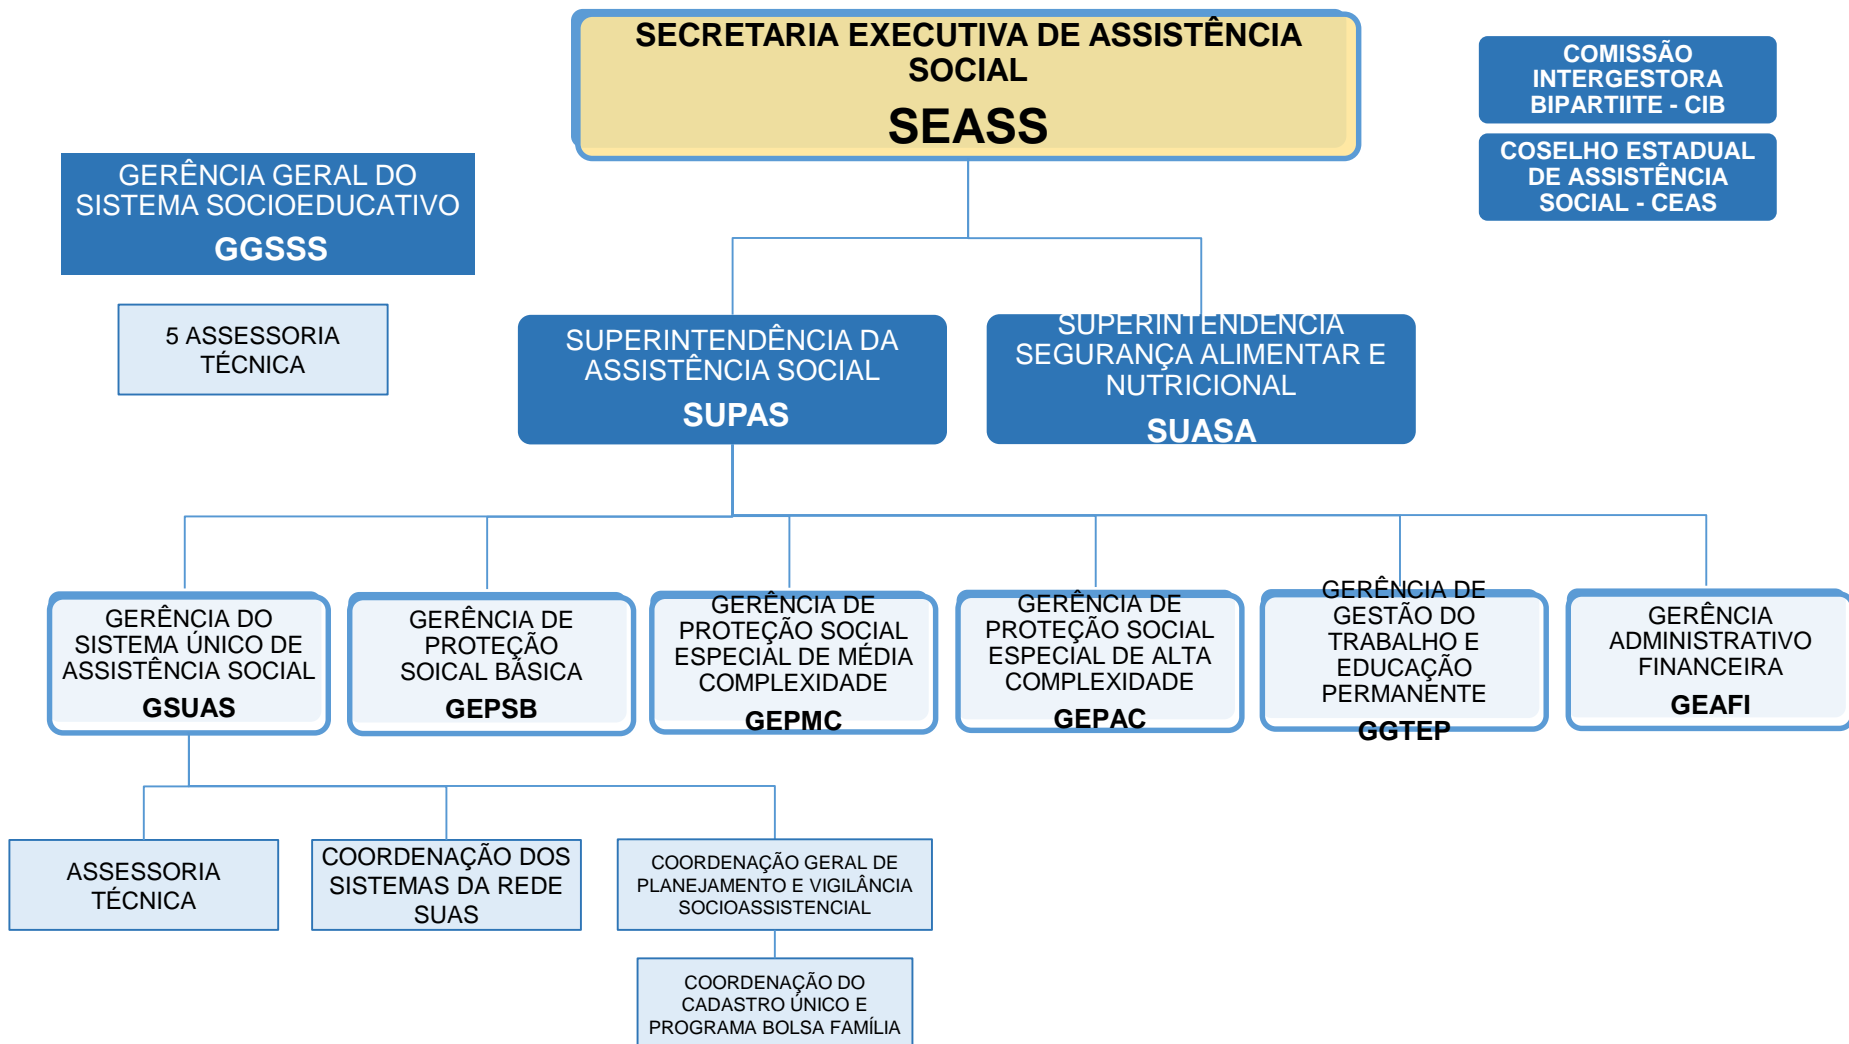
SECRETARIA EXECUTIVA DE ASSISTÊNCIA SOCIAL
SEASS

COMISSÃO INTERGESTORA BIPARTIITE - CIB

COSELHO ESTADUAL DE ASSISTÊNCIA SOCIAL - CEAS

GERÊNCIA GERAL DO SISTEMA SOCIOEDUCATIVO
GGSSS

5 ASSESSORIA TÉCNICA

SUPERINTENDÊNCIA DA ASSISTÊNCIA SOCIAL
SUPAS

SUPERINTENDÊNCIA SEGURANÇA ALIMENTAR E NUTRICIONAL
SUASA

GERÊNCIA DO SISTEMA ÚNICO DE ASSISTÊNCIA SOCIAL
GSUAS

GERÊNCIA DE PROTEÇÃO SOICAL BÁSICA
GEPSB

GERÊNCIA DE PROTEÇÃO SOCIAL ESPECIAL DE MÉDIA COMPLEXIDADE
GEPMC

GERÊNCIA DE PROTEÇÃO SOCIAL ESPECIAL DE ALTA COMPLEXIDADE
GEPAC

GERÊNCIA DE GESTÃO DO TRABALHO E EDUCAÇÃO PERMANENTE
GGTEP

GERÊNCIA ADMINISTRATIVO FINANCEIRA
GEAFI

ASSESSORIA TÉCNICA

COORDENAÇÃO DOS SISTEMAS DA REDE SUAS

COORDENAÇÃO GERAL DE PLANEJAMENTO E VIGILÂNCIA SOCIOASSISTENCIAL

COORDENAÇÃO DO CADASTRO ÚNICO E PROGRAMA BOLSA FAMÍLIA